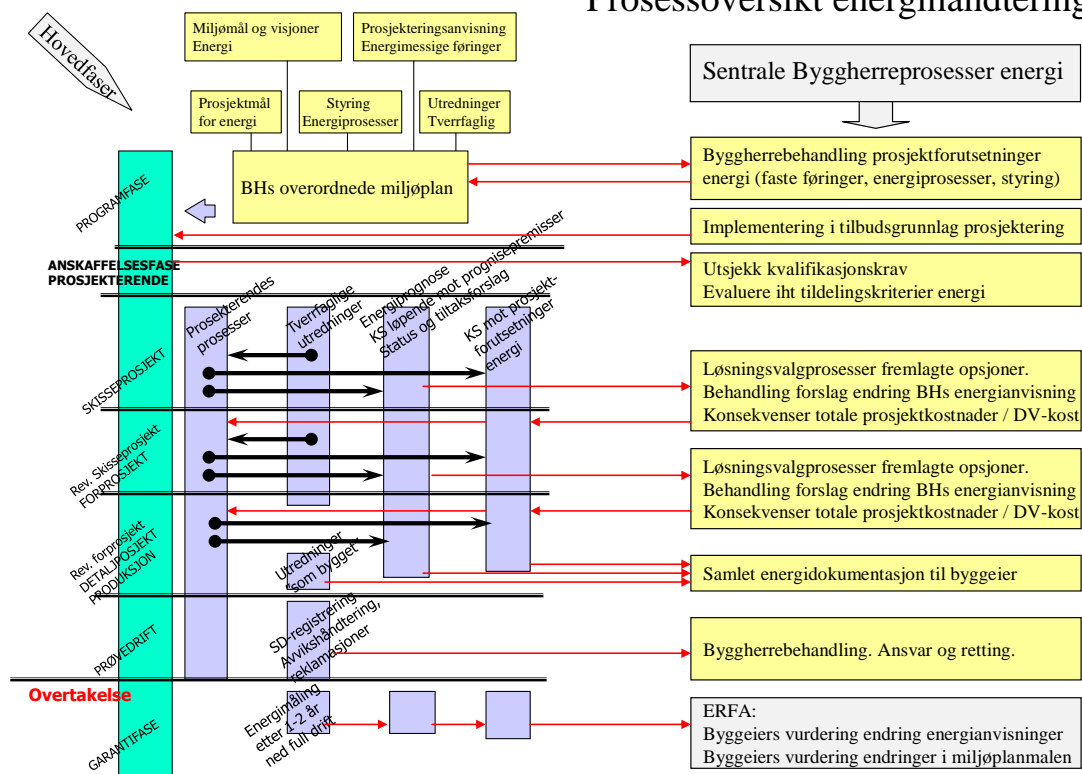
Prosessoversikt energihåndtering

Hovedfaser

Miljømål og visjoner Energi

Prosjekteringsanvisning Energimessige føringer

Prosjektmål for energi

Styring Energiprosesser

Utredninger Tverrfaglig

BHs overordnede miljøplan

Sentrale Byggherreprosesser energi

Byggherrebehandling prosjektforutsetninger energi (faste føringer, energiprosesser, styring)

PROGRAMFASE

Implementering i tilbudsgrunnlag prosjektering

ANSKAFFELSESFASE PROSJEKTERENDE

Utsjekk kvalifikasjonskrav
Evaluere iht tildelingskriterier energi

Prosjekterendes prosesser

Tverrfaglige utredninger

Energiprognose KS løpende mot prognisepremisser Status og tiltaksforslag

KS mot prosjektforutsetninger energi

SKISSEPROSJEKT

Løsningsvalgprosesser fremlagte opsjoner.
Behandling forslag endring BHs energianvisning
Konsekvenser totale prosjektkostnader / DV-kost

Rev. Skisseprosjekt FORPROSJEKT

Løsningsvalgprosesser fremlagte opsjoner.
Behandling forslag endring BHs energianvisning
Konsekvenser totale prosjektkostnader / DV-kost

Rev. forprosjekt DETALJPROSJEKT PRODUKSJON

Utredninger "som bygget"

Samlet energidokumentasjon til byggeier

PRØVEDRIFT

SD-registrering Avvikshåndtering, reklamasjoner

Byggherrebehandling. Ansvar og retting.

Overtakelse

GARANTIFASE

Energimåling etter 1-2 år ned full drift

ERFA:
Byggeiers vurdering endring energianvisninger
Byggeiers vurdering endringer i miljøplanmalen